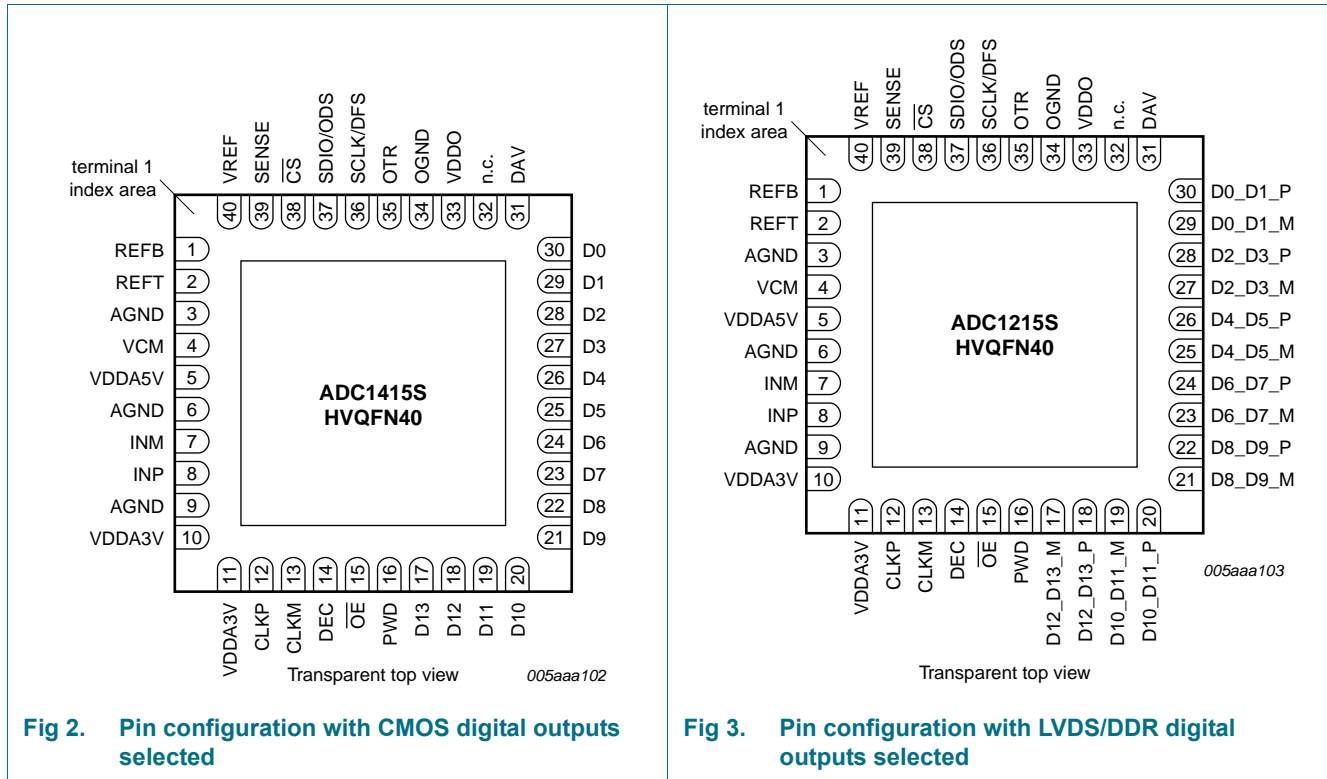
terminal 1 index area

VREF 40
SENSE 39
$\overline{CS}$ 38
SDIO/ODS 37
SCLK/DFS 36
OTR 35
OGND 34
VDDO 33
n.c. 32
DAV 31

REFB 1
REFT 2
AGND 3
VCM 4
VDDA5V 5
AGND 6
INM 7
INP 8
AGND 9
VDDA3V 10

30 D0
29 D1
28 D2
27 D3
26 D4
25 D5
24 D6
23 D7
22 D8
21 D9

ADC1415S
HVQFN40

11 VDDA3V
12 CLKP
13 CLKM
14 DEC
15 $\overline{OE}$
16 PWD
17 D13
18 D12
19 D11
20 D10

Transparent top view

005aaa102

Fig 2. Pin configuration with CMOS digital outputs selected

terminal 1 index area

VREF 40
SENSE 39
$\overline{CS}$ 38
SDIO/ODS 37
SCLK/DFS 36
OTR 35
OGND 34
VDDO 33
n.c. 32
DAV 31

REFB 1
REFT 2
AGND 3
VCM 4
VDDA5V 5
AGND 6
INM 7
INP 8
AGND 9
VDDA3V 10

30 D0_D1_P
29 D0_D1_M
28 D2_D3_P
27 D2_D3_M
26 D4_D5_P
25 D4_D5_M
24 D6_D7_P
23 D6_D7_M
22 D8_D9_P
21 D8_D9_M

ADC1215S
HVQFN40

11 VDDA3V
12 CLKP
13 CLKM
14 DEC
15 $\overline{OE}$
16 PWD
17 D12_D13_M
18 D12_D13_P
19 D10_D11_M
20 D10_D11_P

005aaa103

Transparent top view

Fig 3. Pin configuration with LVDS/DDR digital outputs selected